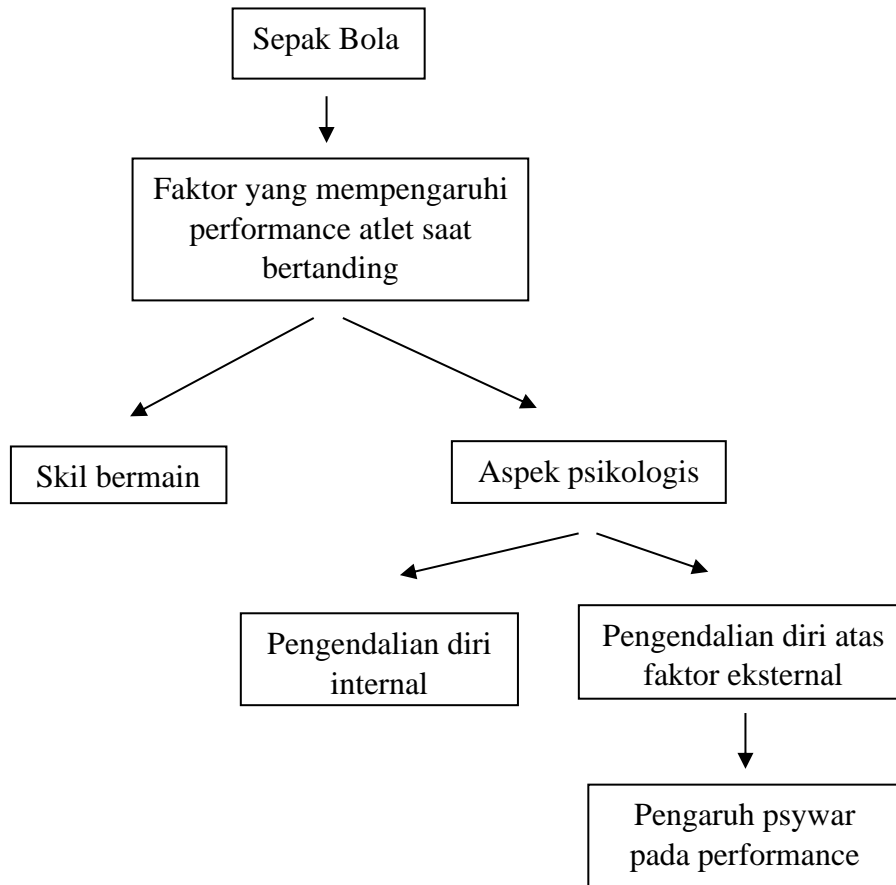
Sepak Bola

Faktor yang mempengaruhi performance atlet saat bertanding

Skil bermain

Aspek psikologis

Pengendalian diri internal

Pengendalian diri atas faktor eksternal

Pengaruh psywar pada performance